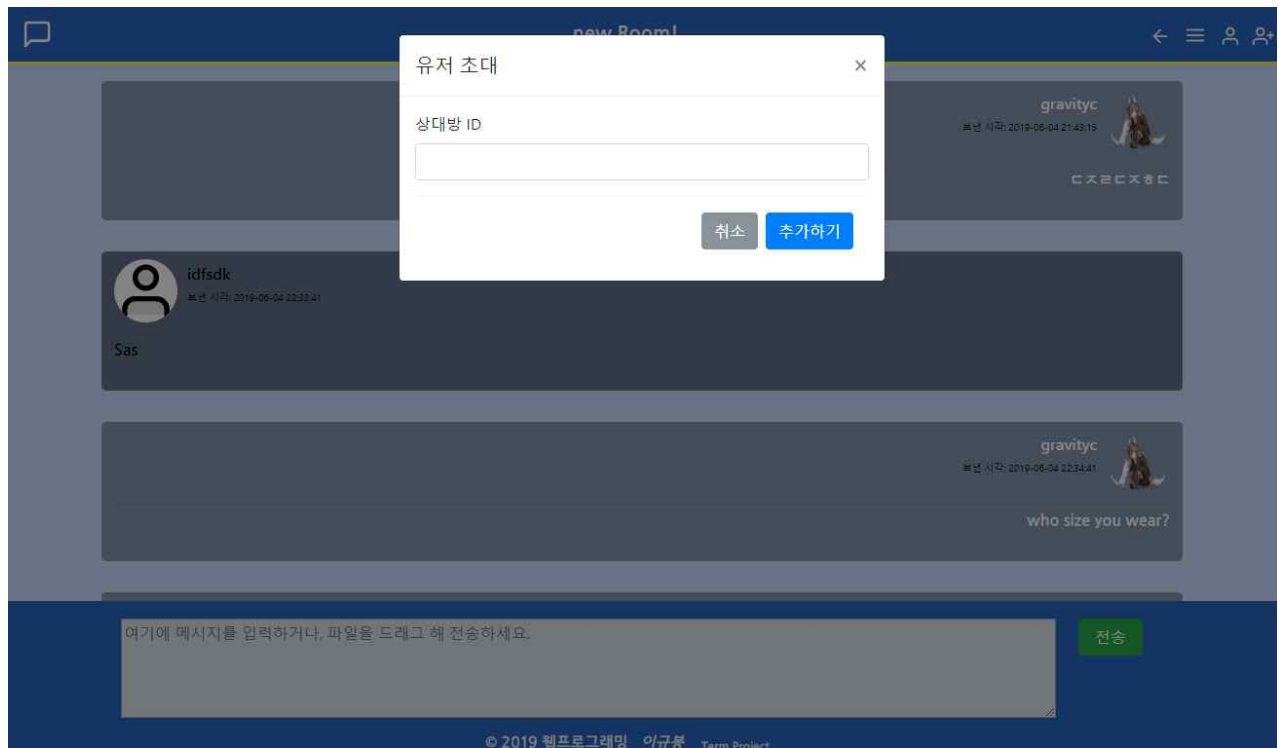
new Room!

유저 초대
×
상대방 ID
취소
추가하기

gravityc
보낸 시각: 2019-06-04 21:43:15
ㄷㅈㄹㄷㅈㅎㄷ

idfsdk
보낸 시각: 2019-06-04 22:33:41
Sas

gravityc
보낸 시각: 2019-06-04 22:34:41
who size you wear?

여기에 메시지를 입력하거나, 파일을 드래그 해 전송하세요.
전송

© 2019 웹프로그래밍 이규봉 Term Project